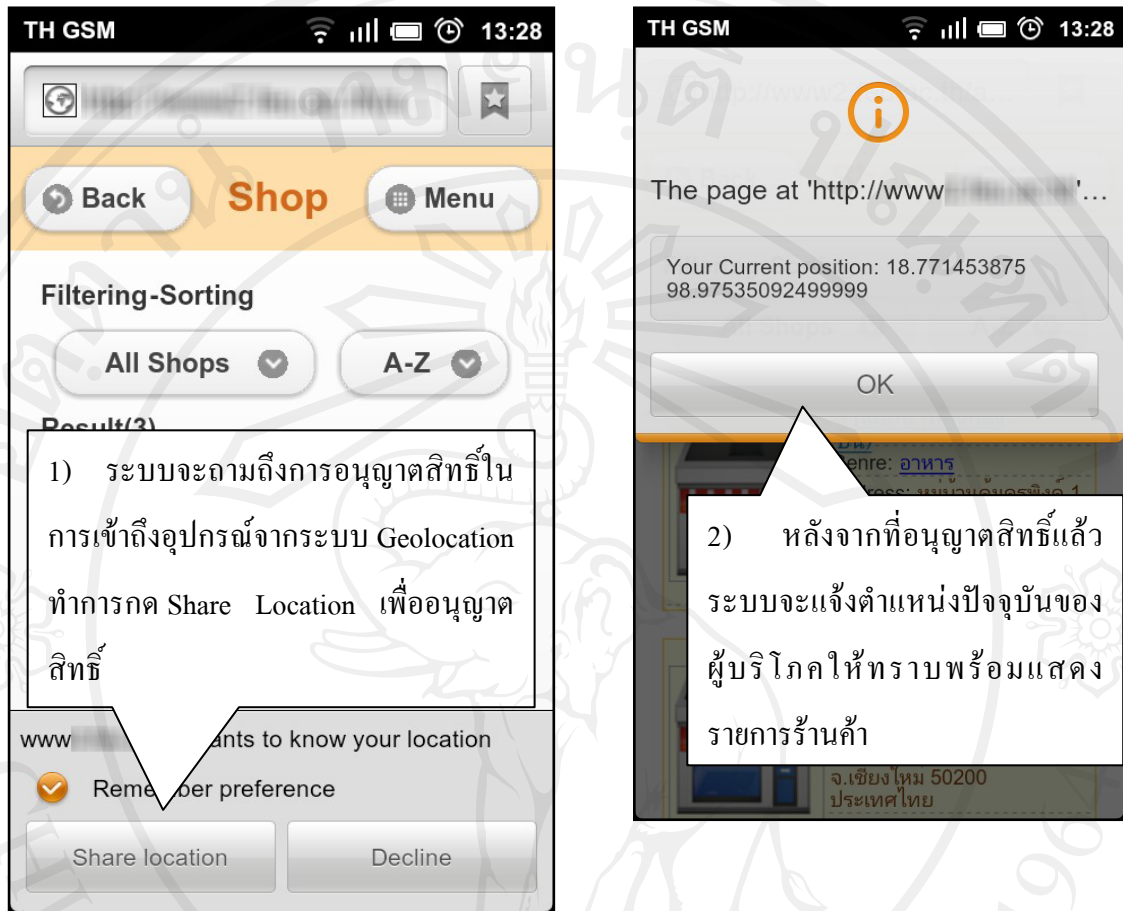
TH GSM 13:28

Back Shop Menu

Filtering-Sorting

All Shops A-Z

Result(3)

1) ระบบจะถามถึงการอนุญาตสิทธิ์ในการเข้าถึงอุปกรณ์จากระบบ Geolocation ทำการกด Share Location เพื่ออนุญาตสิทธิ์

www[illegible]ants to know your location

Reme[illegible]ber preference

Share location Decline

TH GSM 13:28

The page at 'http://www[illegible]'...

Your Current position: 18.771453875 98.97535092499999

OK

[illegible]Genre: อาหาร

2) หลังจากที่อนุญาตสิทธิ์แล้ว ระบบจะแจ้งตำแหน่งปัจจุบันของผู้บริโภคให้ทราบพร้อมแสดงรายการร้านค้า

จ.เชียงใหม่ 50200
ประเทศไทย